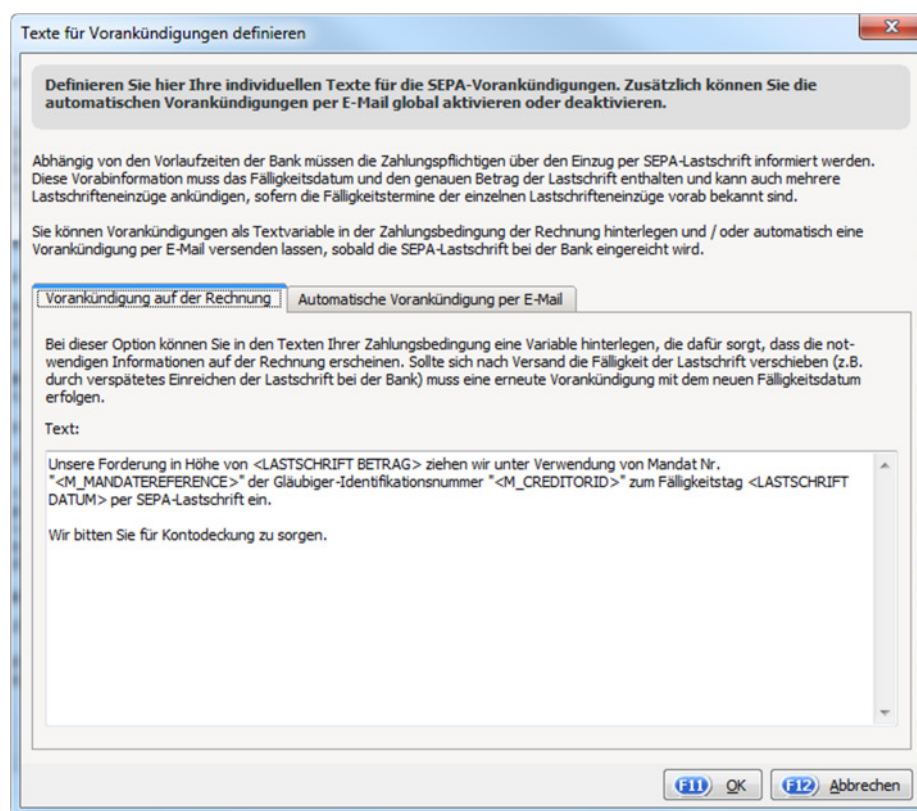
Texte für Vorankündigungen definieren

Definieren Sie hier Ihre individuellen Texte für die SEPA-Vorankündigungen. Zusätzlich können Sie die automatischen Vorankündigungen per E-Mail global aktivieren oder deaktivieren.

Abhängig von den Vorlaufzeiten der Bank müssen die Zahlungspflichtigen über den Einzug per SEPA-Lastschrift informiert werden. Diese Vorabinformation muss das Fälligkeitsdatum und den genauen Betrag der Lastschrift enthalten und kann auch mehrere Lastschrifteneinzüge ankündigen, sofern die Fälligkeitstermine der einzelnen Lastschrifteneinzüge vorab bekannt sind.

Sie können Vorankündigungen als Textvariable in der Zahlungsbedingung der Rechnung hinterlegen und / oder automatisch eine Vorankündigung per E-Mail versenden lassen, sobald die SEPA-Lastschrift bei der Bank eingereicht wird.

Vorankündigung auf der Rechnung | Automatische Vorankündigung per E-Mail

Bei dieser Option können Sie in den Texten Ihrer Zahlungsbedingung eine Variable hinterlegen, die dafür sorgt, dass die notwendigen Informationen auf der Rechnung erscheinen. Sollte sich nach Versand die Fälligkeit der Lastschrift verschieben (z.B. durch verspätetes Einreichen der Lastschrift bei der Bank) muss eine erneute Vorankündigung mit dem neuen Fälligkeitsdatum erfolgen.

Text:

Unsere Forderung in Höhe von <LASTSCHRIFT BETRAG> ziehen wir unter Verwendung von Mandat Nr. "<M_MANDATEREFERENCE>" der Gläubiger-Identifikationsnummer "<M_CREDITORID>" zum Fälligkeitstag <LASTSCHRIFT DATUM> per SEPA-Lastschrift ein.

Wir bitten Sie für Kontodeckung zu sorgen.

F11 OK F12 Abbrechen